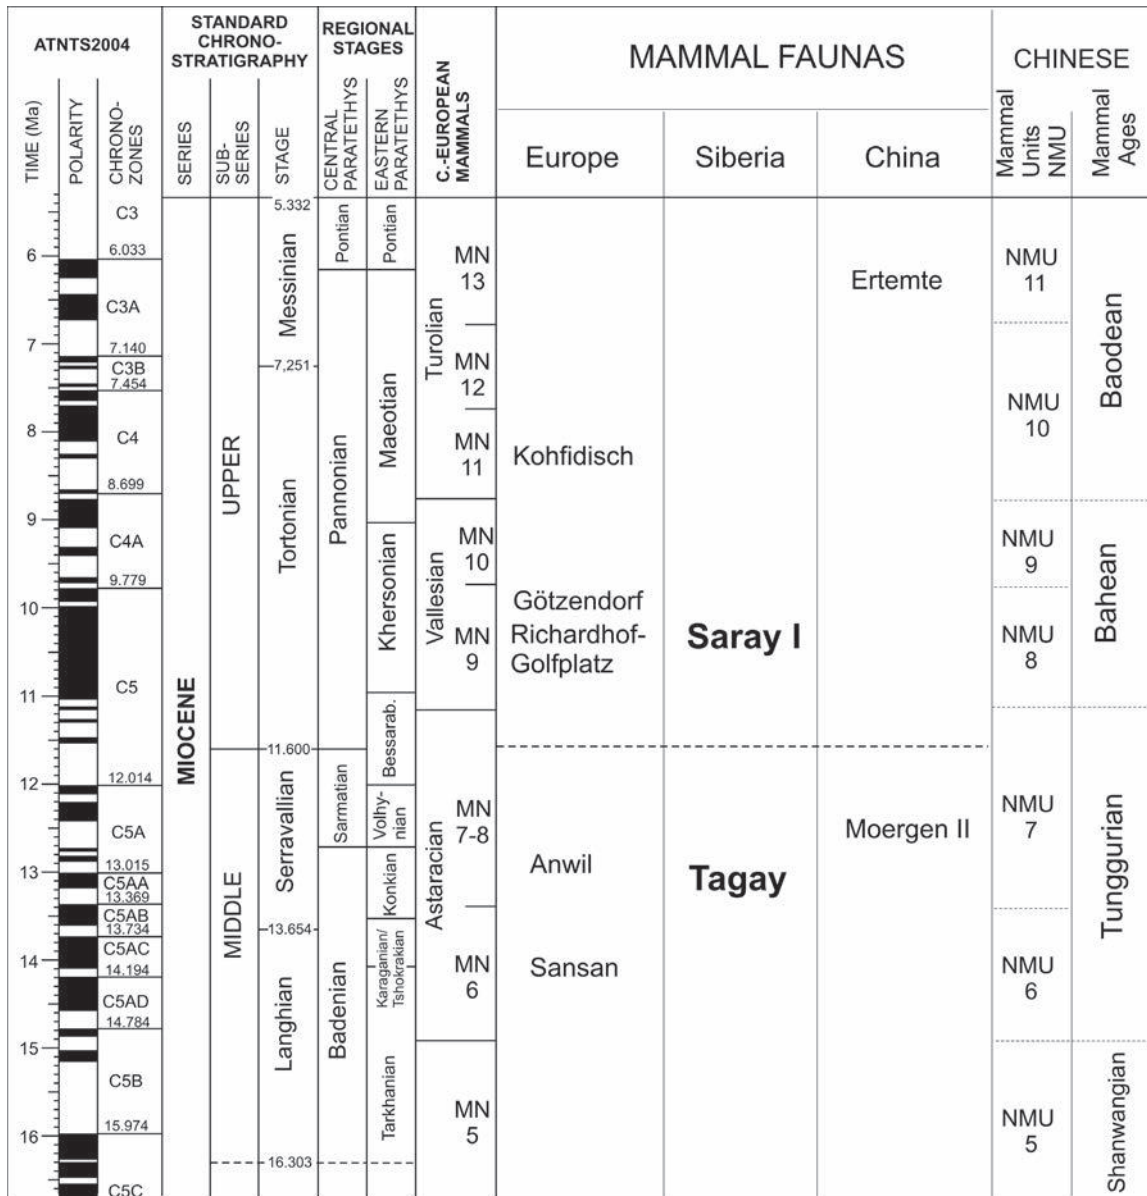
| ATNTS2004 | | | STANDARD CHRONO-STRATIGRAPHY | | | REGIONAL STAGES | | C.-EUROPEAN MAMMALS | | MAMMAL FAUNAS | | | CHINESE | |
|---|---|---|---|---|---|---|---|---|---|---|---|---|---|---|
| TIME (Ma) | POLARITY | CHRONO-ZONES | SERIES | SUB-SERIES | STAGE | CENTRAL PARATETHYS | EASTERN PARATETHYS | | | Europe | Siberia | China | Mammal Units NMU | Mammal Ages |
| 6, 7, 8, 9, 10, 11, 12, 13, 14, 15, 16 | | C3, 6.033, C3A, 7.140, C3B, 7.454, C4, 8.699, C4A, 9.779, C5, 12.014, C5A, 13.015, C5AA, 13.369, C5AB, 13.734, C5AC, 14.194, C5AD, 14.784, C5B, 15.974, C5C | MIOCENE | UPPER | 5.332, Messinian, 7,251, Tortonian, 11.600 | Pontian, Pannonian | Pontian, Maeotian, Khersonian, Bessarab. | Turolian | MN 13, MN 12, MN 11 | Kohfidisch | | Ertemte | NMU 11, NMU 10 | Baodean |
| | | | | | | | | Vallesian | MN 10, MN 9 | Götzendorf Richardhof-Golfplatz | Saray I | | NMU 9, NMU 8 | Bahean |
| | | | | MIDDLE | Serravallian, 13.654, Langhian, 16.303 | Sarmatian, Badenian | Volhy-nian, Konkian, Karaganian/Tshokrakian, Tarkhanian | Astaracian | MN 7-8, MN 6, MN 5 | Anwil, Sansan | Tagay | Moergen II | NMU 7, NMU 6, NMU 5 | Tunggurian, Shanwangian |